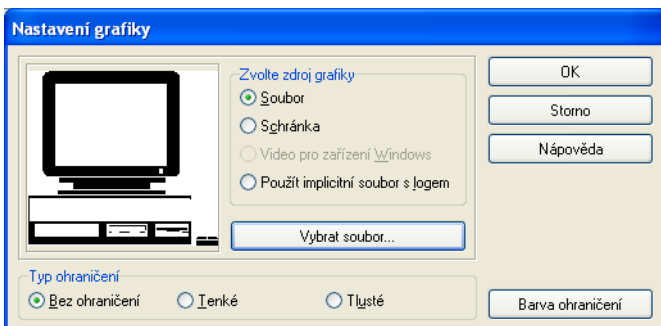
Nastavení grafiky

Zvolte zdroj grafiky
Soubor
Schránka
Video pro zařízení Windows
Použít implicitní soubor s logem

Vybrat soubor...

OK
Storno
Nápověda

Typ ohraničení
Bez ohraničení
Tenké
Tlusté

Barva ohraničení